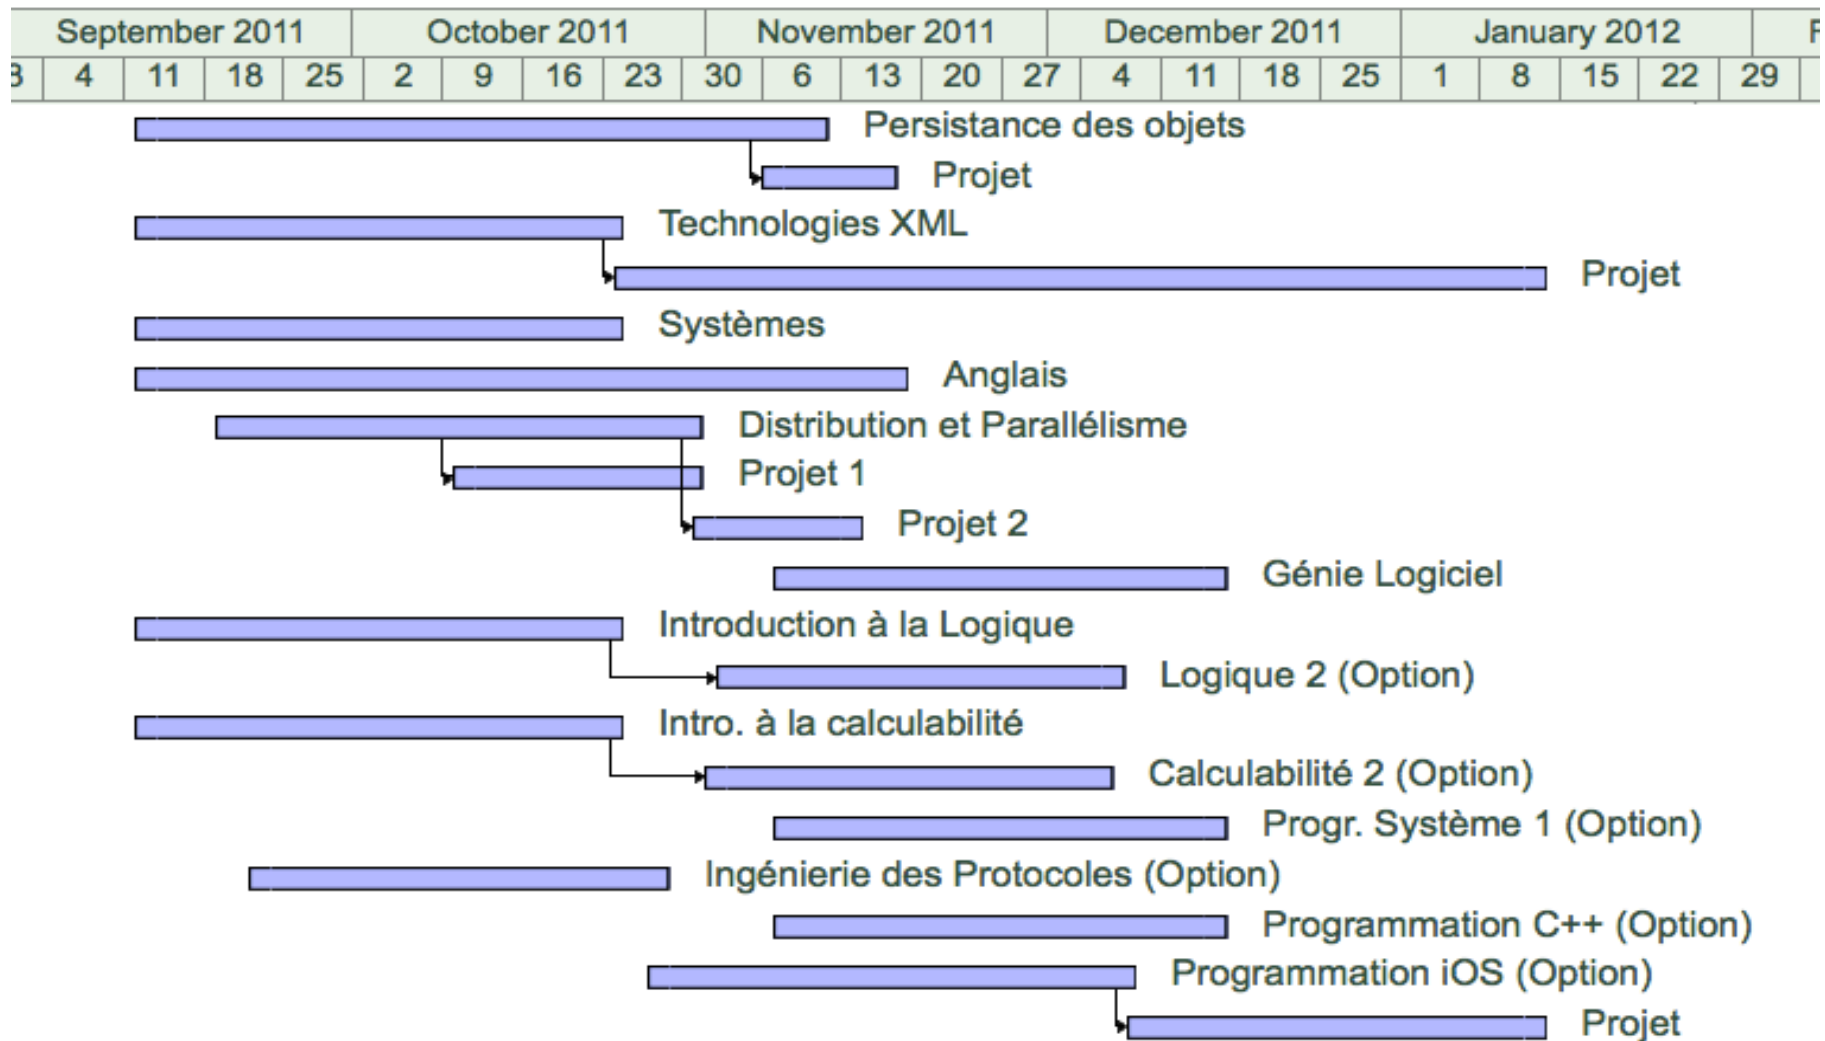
| September 2011 | | | | October 2011 | | | | November 2011 | | | | | December 2011 | | | | January 2012 | | | | F |
|---|---|---|---|---|---|---|---|---|---|---|---|---|---|---|---|---|---|---|---|---|---|
| 3 | 4 | 11 | 18 | 25 | 2 | 9 | 16 | 23 | 30 | 6 | 13 | 20 | 27 | 4 | 11 | 18 | 25 | 1 | 8 | 15 | 22 | 29 |

Persistance des objets
Projet
Technologies XML
Projet
Systèmes
Anglais
Distribution et Parallélisme
Projet 1
Projet 2
Génie Logiciel
Introduction à la Logique
Logique 2 (Option)
Intro. à la calculabilité
Calculabilité 2 (Option)
Progr. Système 1 (Option)
Ingénierie des Protocoles (Option)
Programmation C++ (Option)
Programmation iOS (Option)
Projet